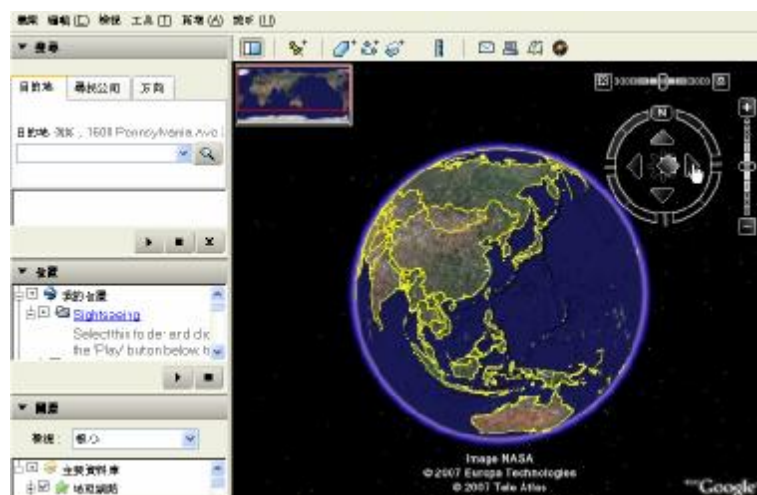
檔案 編輯(E) 檢視 工具(T) 其他(A) 說明(H)

▼ 搜尋

目的地 尋找公司 方向

目的地 例如：1600 Pennsylvania Ave

▼ 位置

我的位置

Sightseeing

Select this folder and click the 'Play' button below

▼ 圖層

檢視： 核心

主要資料庫

地形網路

N

Image NASA
© 2007 Europa Technologies
© 2007 Tele Atlas

©2007 Google